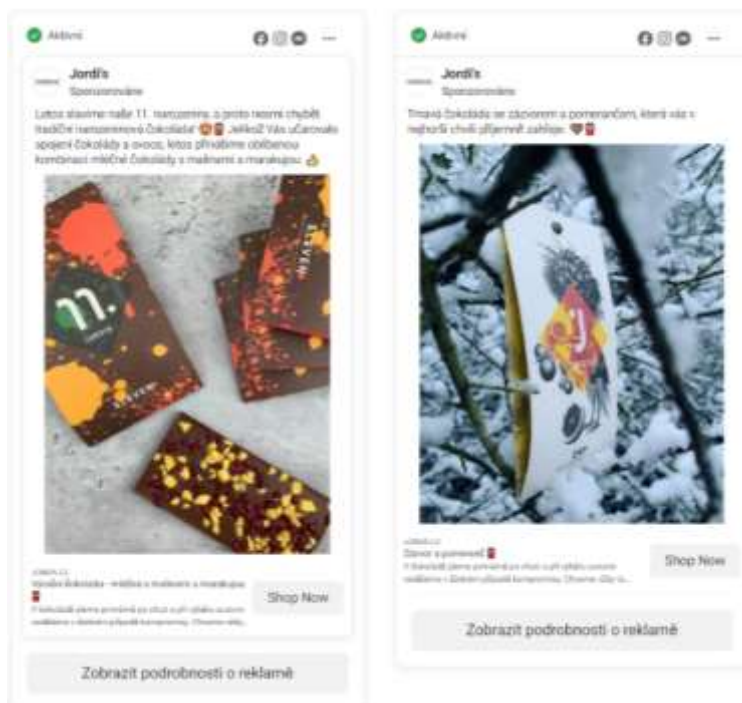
Aktivní

Jordi's
Sponzorováno

Letos slavíme naše 11. narozeniny, a proto nesmí chybět tradiční narozeninová čokoláda! Jelikož Vás učarovalo spojení čokolády s ovocem, letos přinášíme oblíbenou kombinaci mléčné čokolády s malinami a marakujou.

11.

ELEVEN

JORDIS.CZ
Narozeninová čokoláda - mléčná s malinami a marakujou
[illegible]

Shop Now

Zobrazit podrobnosti o reklamě

Aktivní

Jordi's
Sponzorováno

Tmavá čokoláda se zázvorem a pomerančem, která vás v nejhorší chvíli příjemně zahřeje.

JORDIS.CZ
Zázvor a pomeranč
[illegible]

Shop Now

Zobrazit podrobnosti o reklamě